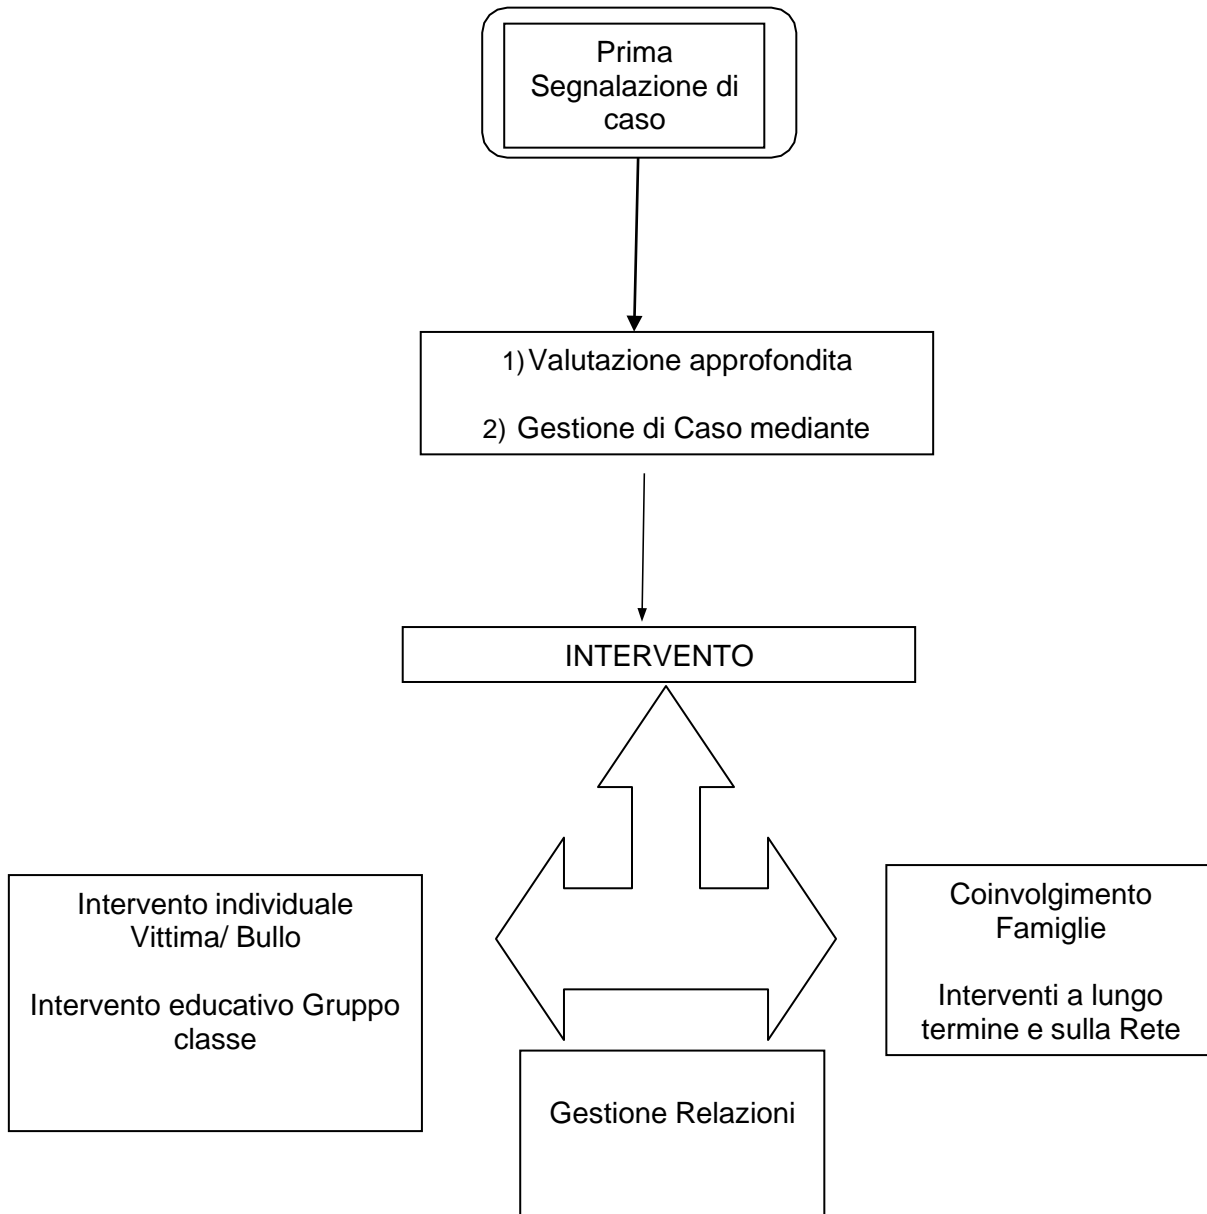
Prima Segnalazione di caso

1) Valutazione approfondita

2) Gestione di Caso mediante

INTERVENTO

Intervento individuale Vittima/ Bullo

Intervento educativo Gruppo classe

Coinvolgimento Famiglie

Interventi a lungo termine e sulla Rete

Gestione Relazioni